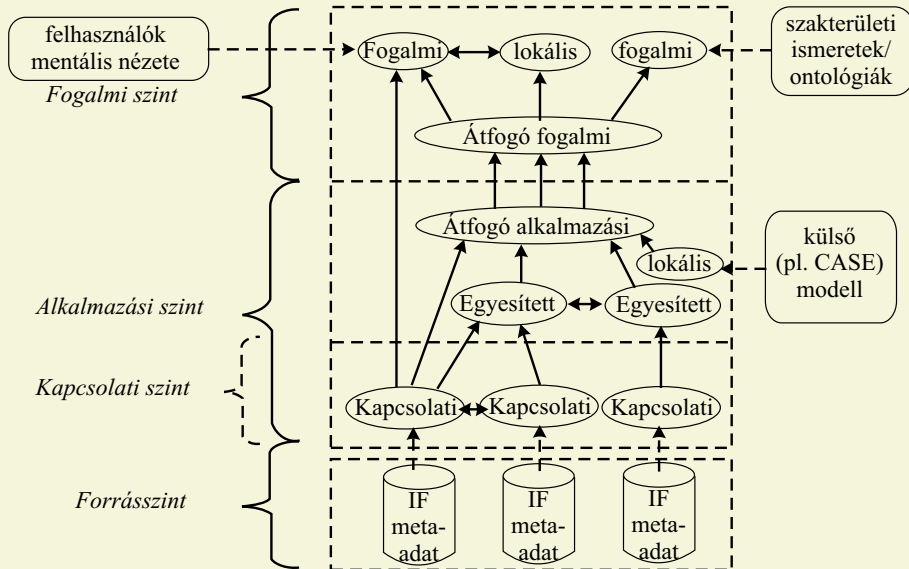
felhasználók mentális nézete

Fogalmi szint

Fogalmi

lokális

fogalmi

szakterületi ismeretek/ ontológiák

Átfogó fogalmi

Átfogó alkalmazási

lokális

külső (pl. CASE) modell

Alkalmazási szint

Egyesített

Egyesített

Kapcsolati szint

Kapcsolati

Kapcsolati

Kapcsolati

Forrásszint

IF meta-adat

IF meta-adat

IF meta-adat